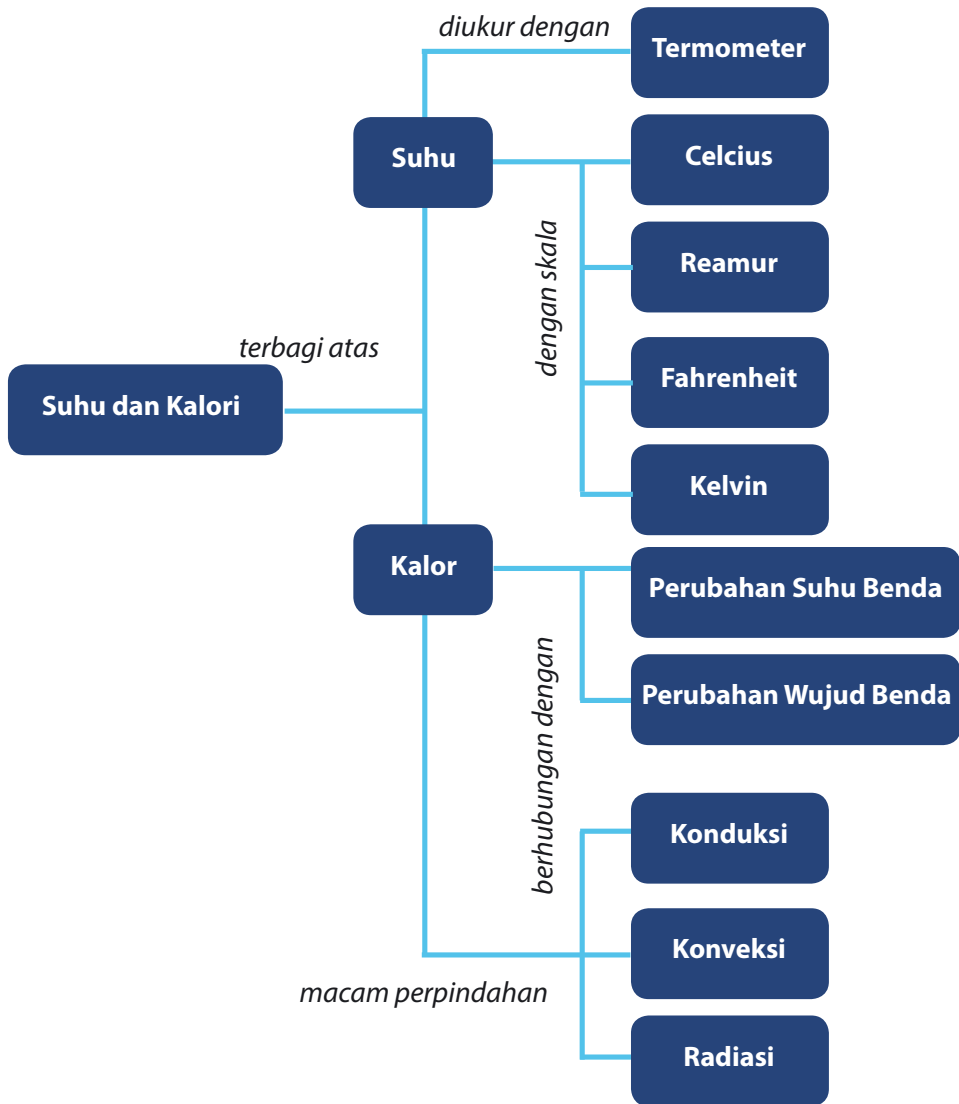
Suhu dan Kalori

terbagi atas

Suhu

diukur dengan

Termometer

dengan skala

Celcius

Reamur

Fahrenheit

Kelvin

Kalor

berhubungan dengan

Perubahan Suhu Benda

Perubahan Wujud Benda

macam perpindahan

Konduksi

Konveksi

Radiasi